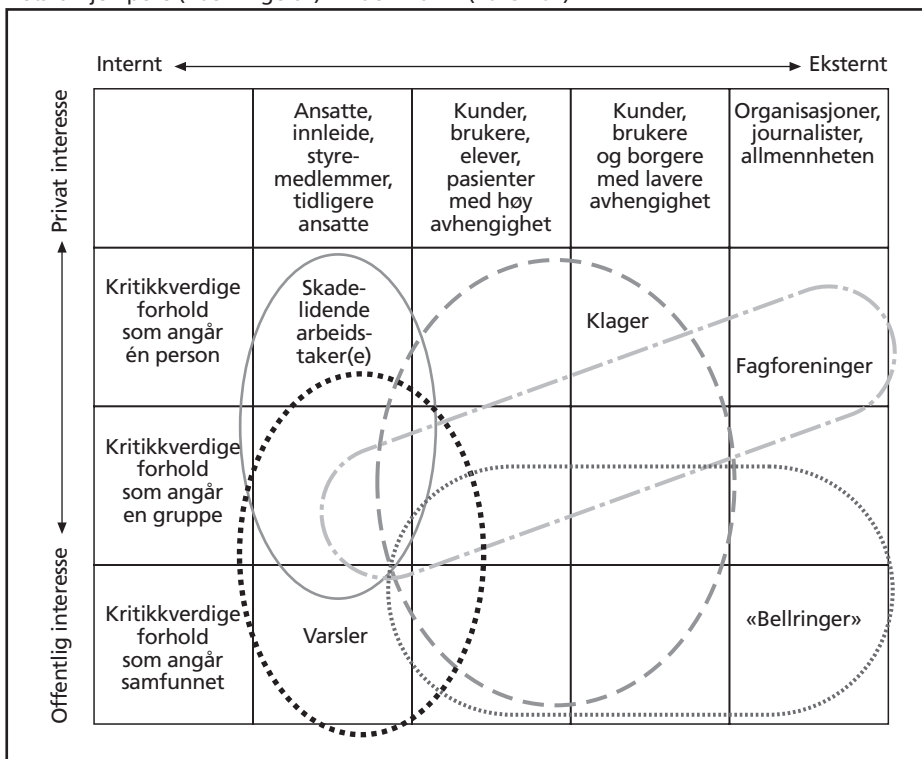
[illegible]

Internt ← → Eksternt

Privat interesse

Offentlig interesse

| | Ansatte, innleide, styremedlemmer, tidligere ansatte | Kunder, brukere, elever, pasienter med høy avhengighet | Kunder, brukere og borgere med lavere avhengighet | Organisasjoner, journalister, allmennheten |
|---|---|---|---|---|
| Kritikkverdige forhold som angår én person | Skadelidende arbeidstaker(e) | | Klager | Fagforeninger |
| Kritikkverdige forhold som angår en gruppe | | | | |
| Kritikkverdige forhold som angår samfunnet | Varsler | | | «Bellringer» |